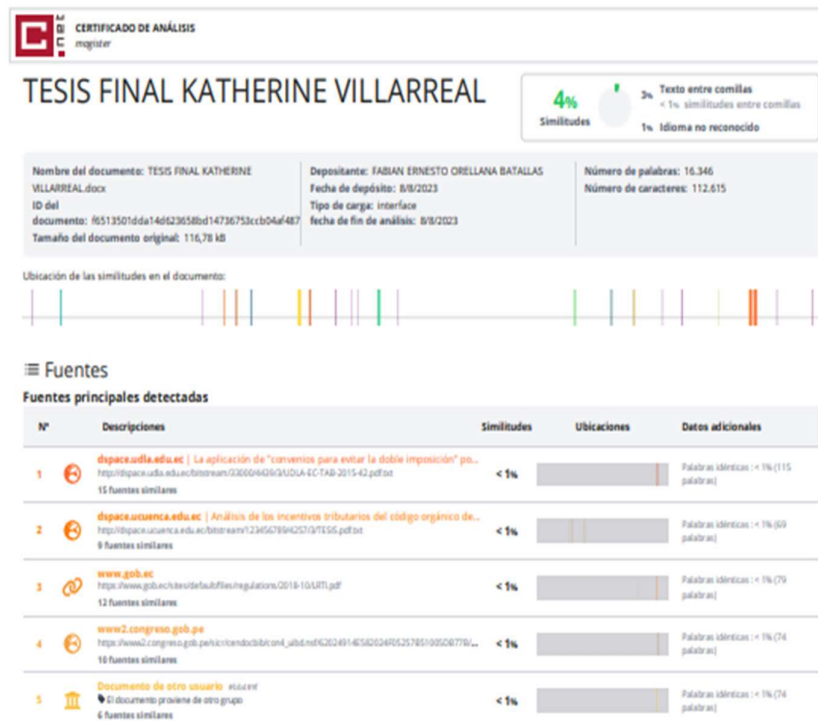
CERTIFICADO DE ANÁLISIS
magister

TESIS FINAL KATHERINE VILLARREAL

4%
Similitudes

3% Texto entre comillas
< 1% similitudes entre comillas
1% Idioma no reconocido

Nombre del documento: TESIS FINAL KATHERINE VILLARREAL.docx
ID del documento: f6513501dda14d623658bd14736753ccb04af487
Tamaño del documento original: 116,78 kB

Depositante: FABIAN ERNESTO ORELLANA BATALLAS
Fecha de depósito: 8/8/2023
Tipo de carga: interface
fecha de fin de análisis: 8/8/2023

Número de palabras: 16.346
Número de caracteres: 112.615

Ubicación de las similitudes en el documento:

≡ Fuentes

Fuentes principales detectadas

| Nº | Descripciones | Similitudes | Ubicaciones | Datos adicionales |
|---|---|---|---|---|
| 1 | dspace.udla.edu.ec \| La aplicación de "convenios para evitar la doble imposición" po... http://dspace.udla.edu.ec/bitstream/33000/4439/3/UDLA-EC-TAB-2015-42.pdf.txt 15 fuentes similares | < 1% | | Palabras idénticas : < 1% (115 palabras) |
| 2 | dspace.ucuenca.edu.ec \| Análisis de los incentivos tributarios del código orgánico de... http://dspace.ucuenca.edu.ec/bitstream/123456789/4257/3/TESIS.pdf.txt 9 fuentes similares | < 1% | | Palabras idénticas : < 1% (69 palabras) |
| 3 | www.gob.ec https://www.gob.ec/sites/default/files/regulations/2018-10/LRTI.pdf 12 fuentes similares | < 1% | | Palabras idénticas : < 1% (79 palabras) |
| 4 | www2.congreso.gob.pe https://www2.congreso.gob.pe/sicr/cendocbib/con4_uibd.nsf/620249145582024F05257851005DB77B/... 10 fuentes similares | < 1% | | Palabras idénticas : < 1% (74 palabras) |
| 5 | Documento de otro usuario #bacent El documento proviene de otro grupo 6 fuentes similares | < 1% | | Palabras idénticas : < 1% (74 palabras) |